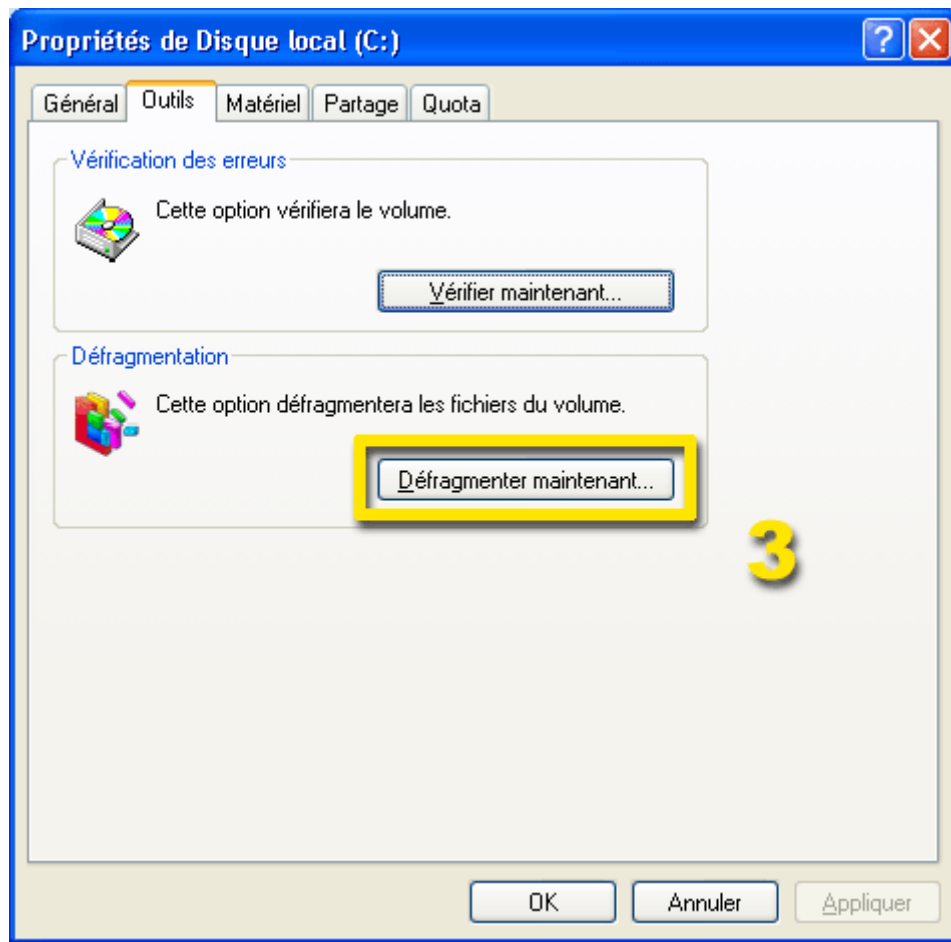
Propriétés de Disque local (C:)

? X

Général | Outils | Matériel | Partage | Quota

Vérification des erreurs

Cette option vérifiera le volume.

Vérifier maintenant...

Défragmentation

Cette option défragmentera les fichiers du volume.

Défragmenter maintenant...

3

OK | Annuler | Appliquer